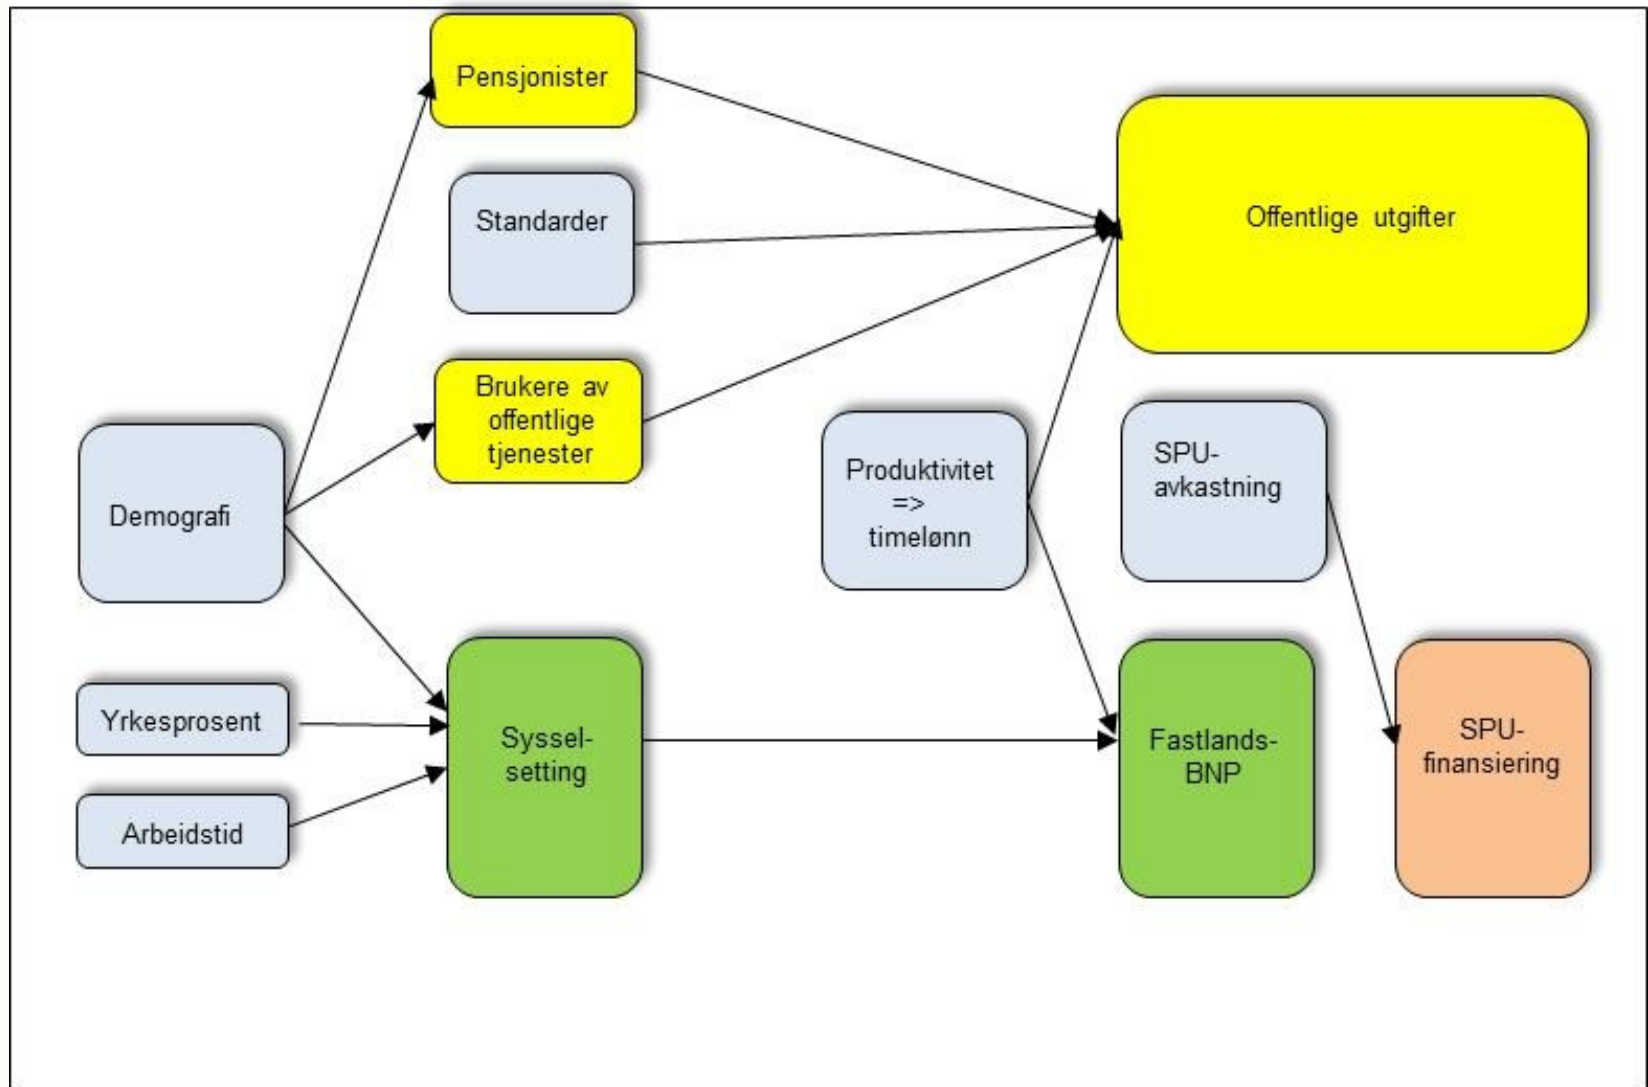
Pensjonister

Standarder

Offentlige utgifter

Brukere av offentlige tjenester

Demografi

Produktivitet => timelønn

SPU-avkastning

Yrkesprosent

Arbeidstid

Syssel-setting

Fastlands-BNP

SPU-finansiering